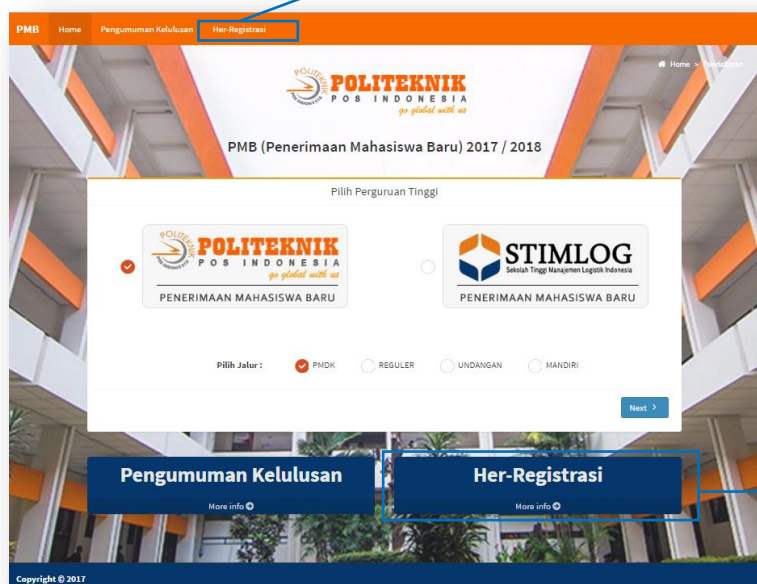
PMB Home Pengumuman Kelulusan Her-Registrasi

Home > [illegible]

POLITEKNIK POS INDONESIA go global with us

PMB (Penerimaan Mahasiswa Baru) 2017 / 2018

Pilih Perguruan Tinggi

POLITEKNIK POS INDONESIA go global with us
PENERIMAAN MAHASISWA BARU

STIMLOG Sekolah Tinggi Manajemen Logistik Indonesia
PENERIMAAN MAHASISWA BARU

Pilih Jalur : PMDK REGULER UNDANGAN MANDIRI

Next >

Pengumuman Kelulusan
More info

Her-Registrasi
More info

Copyright © 2017